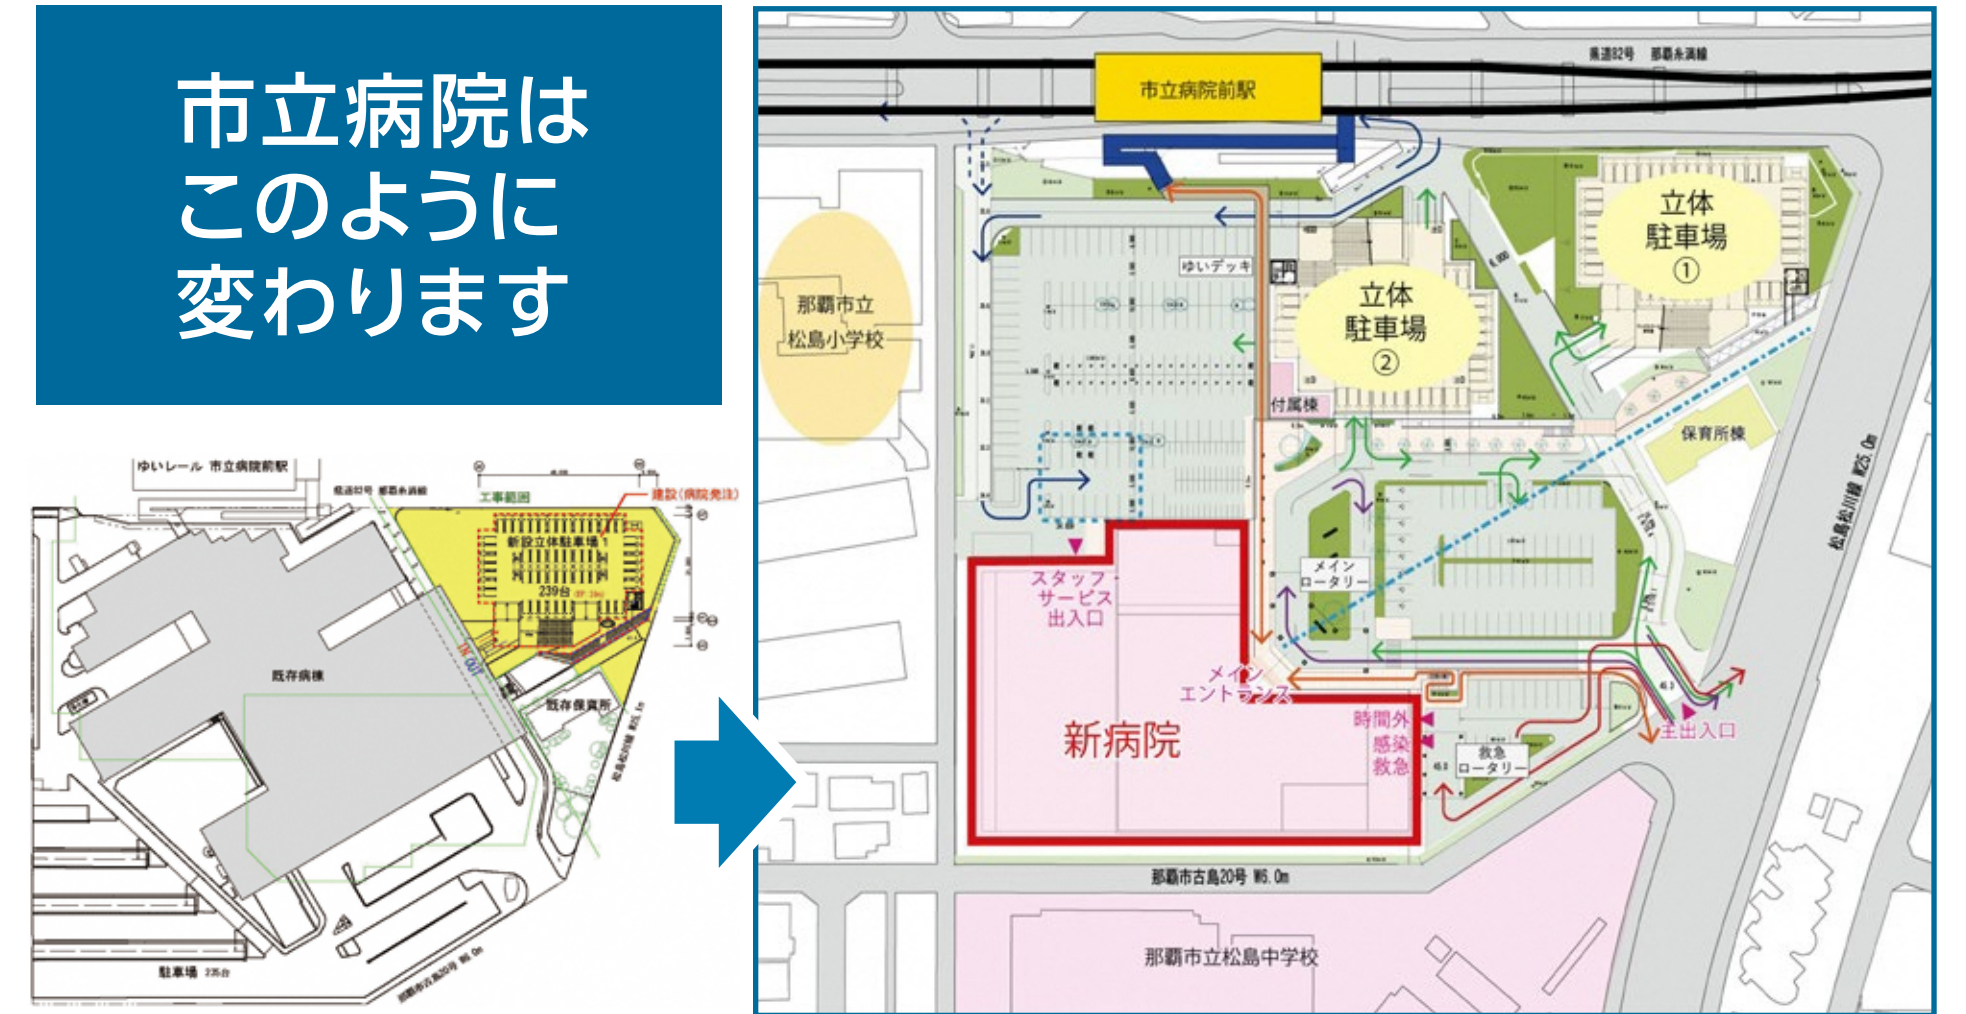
市立病院は
このように
変わります

ゆいレール 市立病院前駅
県道82号 那覇糸満線
工事範囲
建設(病院発注)
新設立体駐車場
239台
既存病棟
既存保育所
松島中環状線
駐車場 235台
那覇市古島20号

県道82号 那覇糸満線
市立病院前駅
ゆいデッキ
那覇市立
松島小学校
立体
駐車場
②
立体
駐車場
①
付属棟
保育所棟
松島松川線 W25.0m
メイン
ロータリー
スタッフ
サービス
出入口
メイン
エントランス
新病院
時間外
感染
救急
救急
ロータリー
主出入口
那覇市古島20号 W6.0m
那覇市立松島中学校